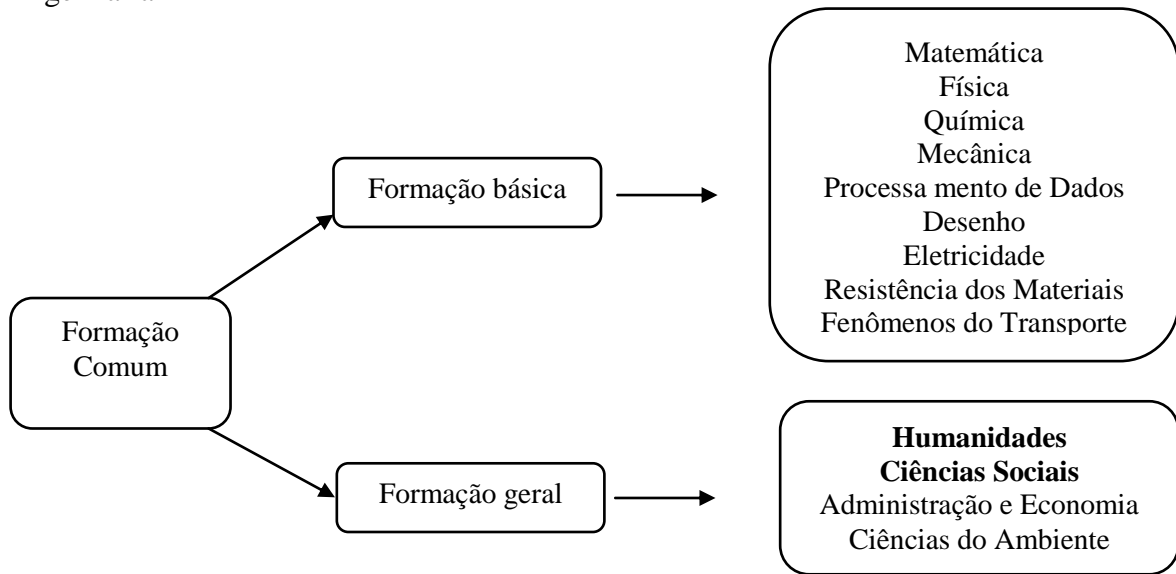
Formação Comum

Formação básica

Matemática
Física
Química
Mecânica
Processa mento de Dados
Desenho
Eletricidade
Resistência dos Materiais
Fenômenos do Transporte

Formação geral

**Humanidades**
**Ciências Sociais**
Administração e Economia
Ciências do Ambiente